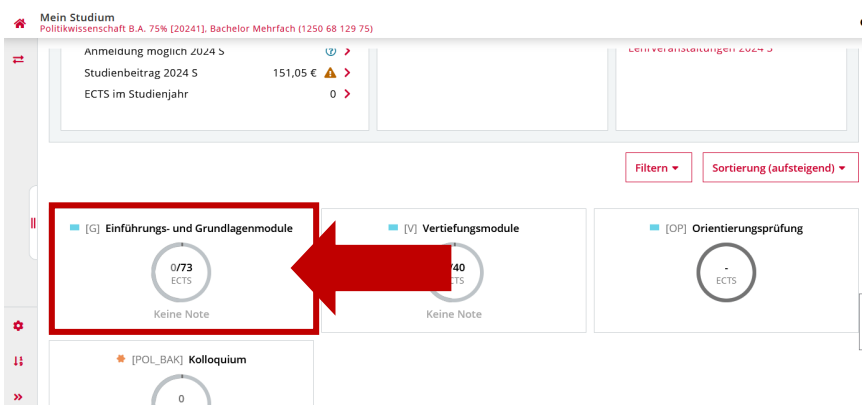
Mein Studium
Politikwissenschaft B.A. 75% [20241], Bachelor Mehrfach (1250 68 129 75)

Anmeldung möglich 2024 S
Studienbeitrag 2024 S 151,05 €
ECTS im Studienjahr 0

Lehrveranstaltungen 2024 S

Filtern
Sortierung (aufsteigend)

[G] Einführungs- und Grundlagenmodule
0/73
ECTS
Keine Note

[V] Vertiefungsmodule
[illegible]/40
ECTS
Keine Note

[OP] Orientierungsprüfung
-
ECTS

[POL_BAK] Kolloquium
0